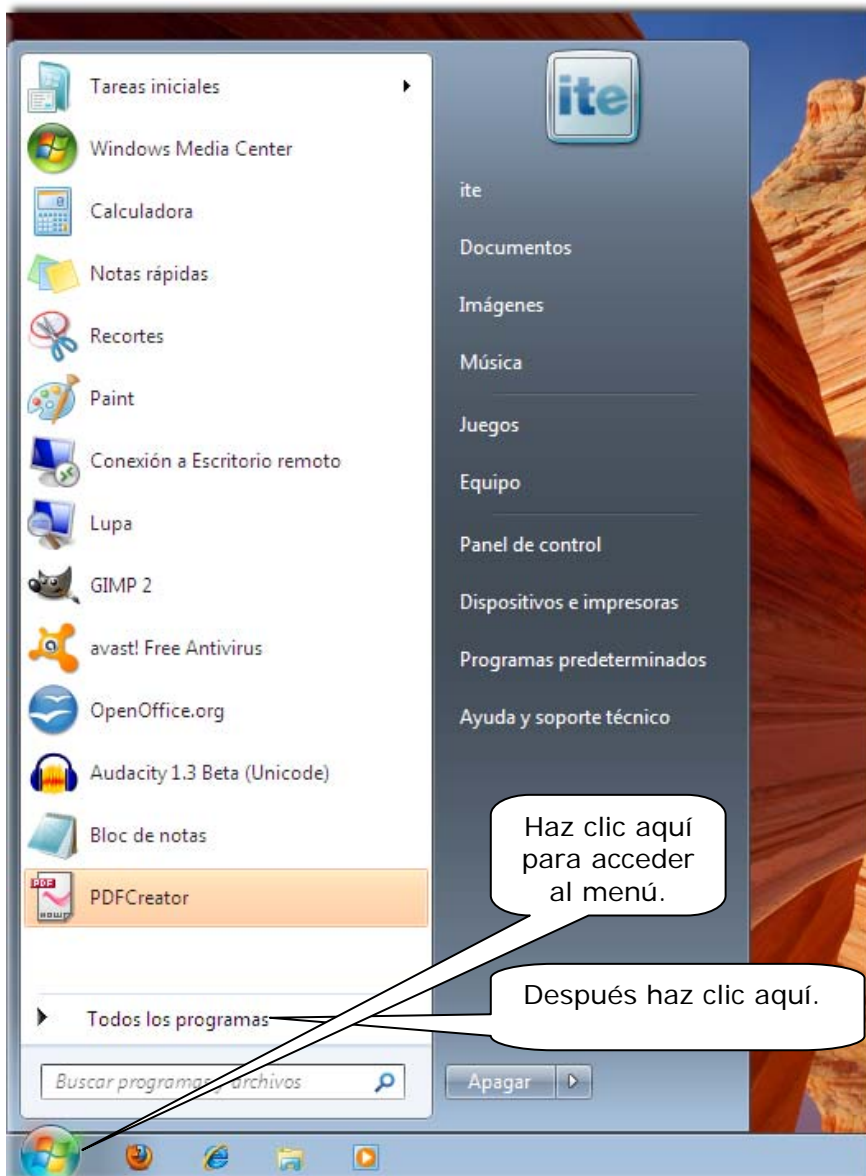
Tareas iniciales

Windows Media Center

Calculadora

Notas rápidas

Recortes

Paint

Conexión a Escritorio remoto

Lupa

GIMP 2

avast! Free Antivirus

OpenOffice.org

Audacity 1.3 Beta (Unicode)

Bloc de notas

PDFCreator

Todos los programas

Buscar programas y archivos

ite

ite

Documentos

Imágenes

Música

Juegos

Equipo

Panel de control

Dispositivos e impresoras

Programas predeterminados

Ayuda y soporte técnico

Apagar

Haz clic aquí para acceder al menú.

Después haz clic aquí.